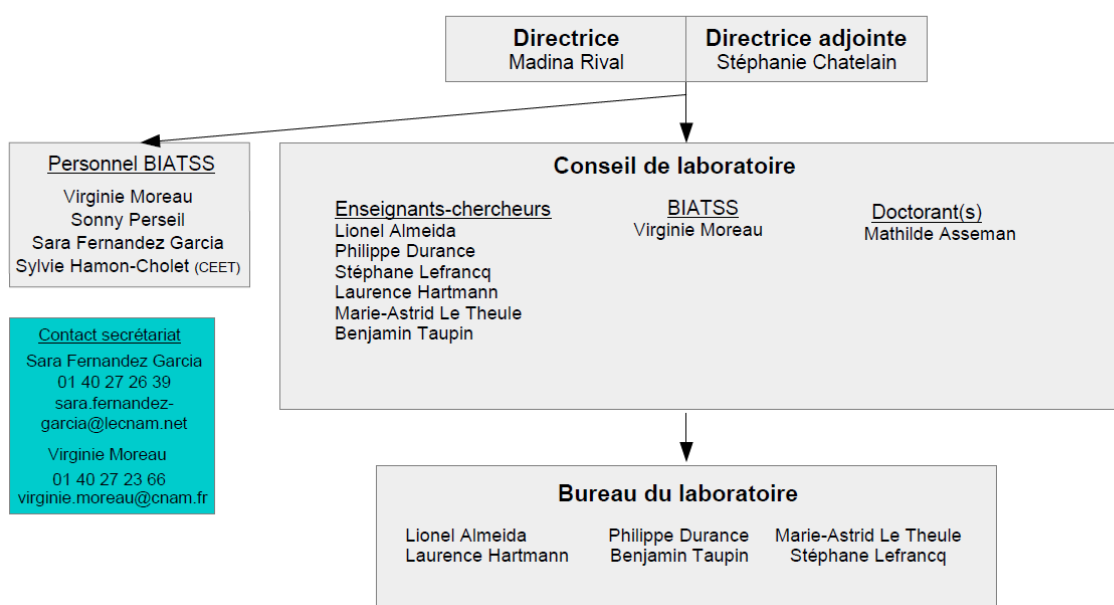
**Directrice**
Madina Rival

**Directrice adjointe**
Stéphanie Chatelain

Personnel BIATSS
Virginie Moreau
Sonny Perseil
Sara Fernandez Garcia
Sylvie Hamon-Cholet (CEET)

Contact secrétariat
Sara Fernandez Garcia
01 40 27 26 39
sara.fernandez-garcia@lecnam.net

Virginie Moreau
01 40 27 23 66
virginie.moreau@cnam.fr

**Conseil de laboratoire**

Enseignants-chercheurs
Lionel Almeida
Philippe Durance
Stéphane Lefrancq
Laurence Hartmann
Marie-Astrid Le Theule
Benjamin Taupin

BIATSS
Virginie Moreau

Doctorant(s)
Mathilde Asseman

**Bureau du laboratoire**

Lionel Almeida
Laurence Hartmann

Philippe Durance
Benjamin Taupin

Marie-Astrid Le Theule
Stéphane Lefrancq